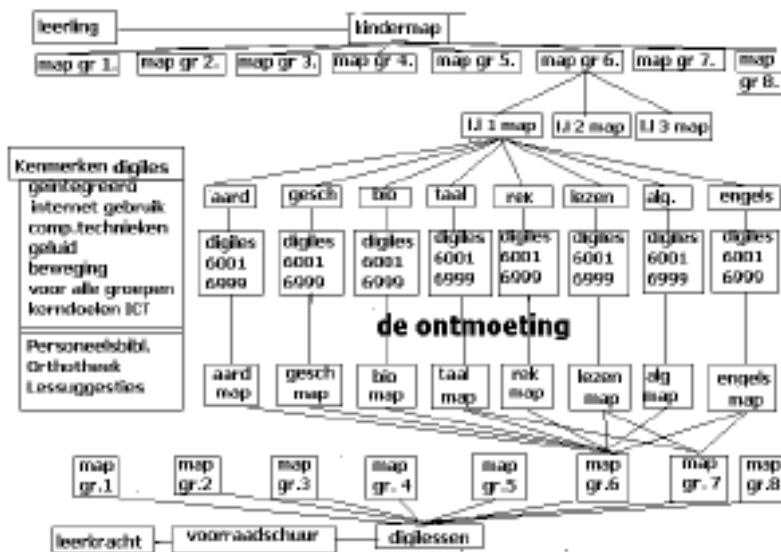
leerling

kindermap

map gr 1. map gr 2. map gr 3. map gr 4. map gr 5. map gr 6. map gr 7. map gr 8.

IJ 1 map IJ 2 map IJ 3 map

Kenmerken digiles
geïntegreerd
internet gebruik
comp.technieken
geluid
beweging
voor alle groepen
kerndoelen ICT

Personeelsbibl.
Orthotheek
Lessuggesties

aard gesch bio taal rek lezen alg. engels

digiles 6001 6999 digiles 6001 6999 digiles 6001 6999 digiles 6001 6999 digiles 6001 6999 digiles 6001 6999 digiles 6001 6999 digiles 6001 6999

de ontmoeting

aard map gesch map bio map taal map rek map lezen map alg map engels map

map gr.1 map gr.2 map gr.3 map gr. 4 map gr.5 map gr.6 map gr. 7 map gr.8

leerkracht voorraadschuur digilessen